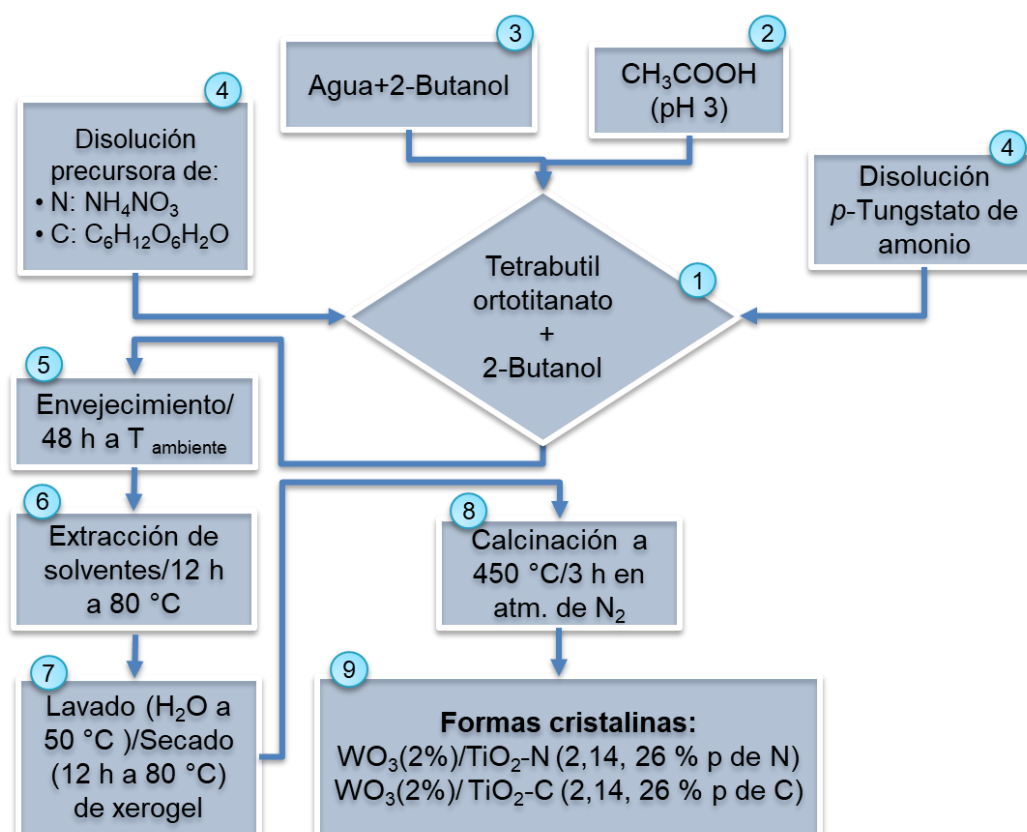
3
Agua+2-Butanol

2
$CH_3COOH$
(pH 3)

4
Disolución precursora de:
• N: $NH_4NO_3$
• C: $C_6H_{12}O_6H_2O$

4
Disolución
*p*-Tungstato de amonio

1
Tetrabutil ortotitanato
+
2-Butanol

5
Envejecimiento/
48 h a T $_{ambiente}$

6
Extracción de solventes/12 h a 80 °C

7
Lavado ($H_2O$ a 50 °C )/Secado (12 h a 80 °C) de xerogel

8
Calcinación a 450 °C/3 h en atm. de $N_2$

9
**Formas cristalinas:**
$WO_3$(2%)/$TiO_2$-N (2,14, 26 % p de N)
$WO_3$(2%)/ $TiO_2$-C (2,14, 26 % p de C)